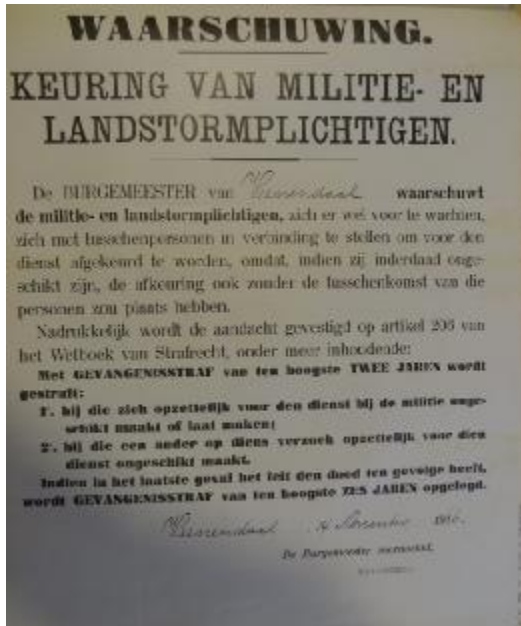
WAARSCHUWING.

KEURING VAN MILITIE- EN LANDSTORMPLICHTIGEN.

De BURGEMEESTER van Heerendaal waarschuwt de militie- en landstormplichtigen, zich er wel voor te wachten, zich met tusschenpersonen in verbinding te stellen om voor den dienst afgekeurd te worden, omdat, indien zij inderdaad ongeschikt zijn, de afkeuring ook zonder de tusschenkomst van die personen zal plaats hebben.

Nadrukkelijk wordt de aandacht gevestigd op artikel 206 van het Wetboek van Strafrecht, onder meer inhoudende:

Met GEVANGENISSTRAF van ten hoogste TWEE JAREN wordt gestraft:

1°. hij die zich opzettelijk voor den dienst bij de militie ongeschikt maakt of laat maken;

2°. hij die een ander op diens verzoek opzettelijk voor den dienst ongeschikt maakt.

Indien in het laatste geval het feit den dood ten gevolge heeft, wordt GEVANGENISSTRAF van ten hoogste ZES JAREN opgelegd.

Heerendaal, 4 November 191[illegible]

De Burgemeester voornoemd,

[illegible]